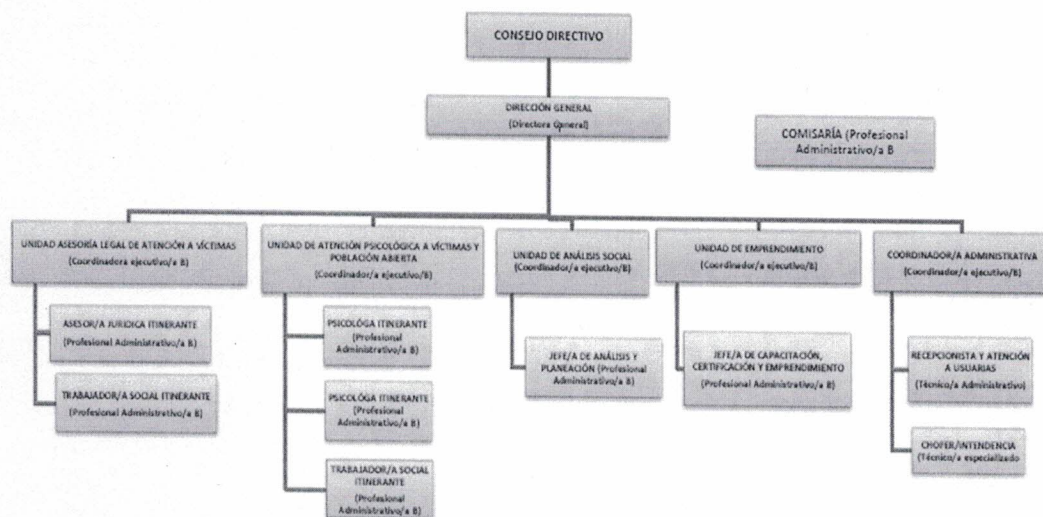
CONSEJO DIRECTIVO

DIRECCIÓN GENERAL
(Directora General)

COMISARÍA (Profesional Administrativo/a B

UNIDAD ASESORÍA LEGAL DE ATENCIÓN A VÍCTIMAS
(Coordinadora ejecutivo/a B)

ASESOR/A JURIDICA ITINERANTE
(Profesional Administrativo/a B)

TRABAJADOR/A SOCIAL ITINERANTE
(Profesional Administrativo/a B)

UNIDAD DE ATENCIÓN PSICOLÓGICA A VÍCTIMAS Y POBLACIÓN ABIERTA
(Coordinador/a ejecutivo/B)

PSICOLÓGA ITINERANTE
(Profesional Administrativo/a B)

PSICOLÓGA ITINERANTE
(Profesional Administrativo/a B)

TRABAJADOR/A SOCIAL ITINERANTE
(Profesional Administrativo/a B)

UNIDAD DE ANÁLISIS SOCIAL
(Coordinador/a ejecutivo/B)

JEFE/A DE ANÁLISIS Y PLANEACIÓN (Profesional Administrativo/a B)

UNIDAD DE EMPRENDIMIENTO
(Coordinador/a ejecutivo/B)

JEFE/A DE CAPACITACIÓN, CERTIFICACIÓN Y EMPRENDIMIENTO
(Profesional Administrativo/a B)

COORDINADOR/A ADMINISTRATIVA
(Coordinador/a ejecutivo/B)

RECEPCIONISTA Y ATENCIÓN A USUARIAS
(Técnico/a Administrativo)

CHOFER/INTENDENCIA
(Técnico/a especializado